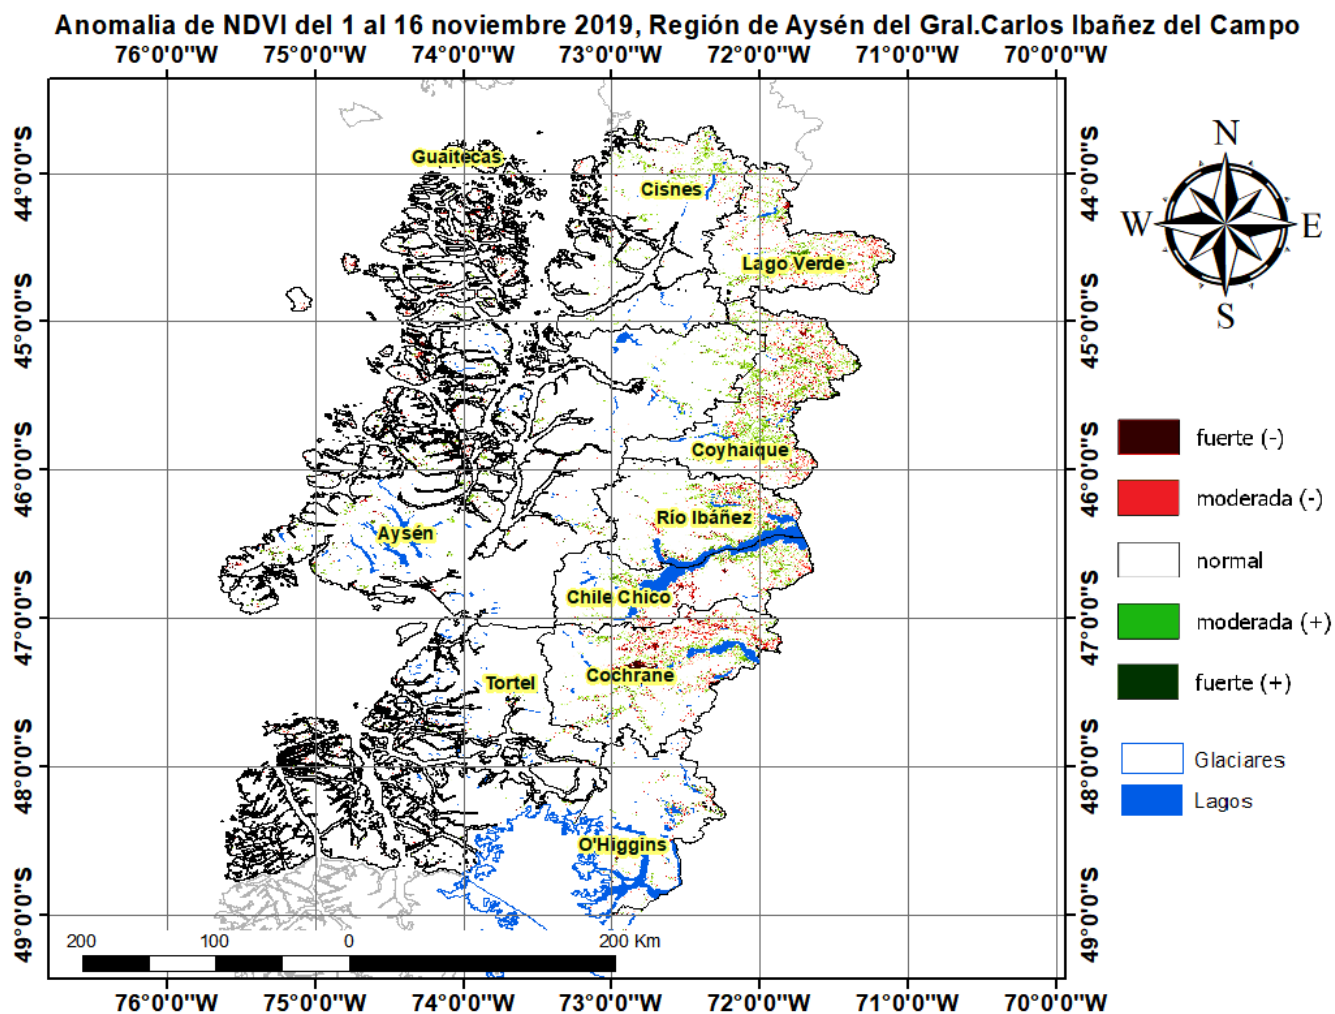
Anomalia de NDVI del 1 al 16 noviembre 2019, Región de Aysén del Gral.Carlos Ibañez del Campo

76°0'0"W 75°0'0"W 74°0'0"W 73°0'0"W 72°0'0"W 71°0'0"W 70°0'0"W

44°0'0"S
45°0'0"S
46°0'0"S
47°0'0"S
48°0'0"S
49°0'0"S

Guaitecas
Cisnes
Lago Verde
Coyhaique
Río Ibáñez
Aysén
Chile Chico
Cochrane
Tortel
O'Higgins

N
W E
S

fuerte (-)
moderada (-)
normal
moderada (+)
fuerte (+)

Glaciares
Lagos

200 100 0 200 Km

76°0'0"W 75°0'0"W 74°0'0"W 73°0'0"W 72°0'0"W 71°0'0"W 70°0'0"W

44°0'0"S
45°0'0"S
46°0'0"S
47°0'0"S
48°0'0"S
49°0'0"S